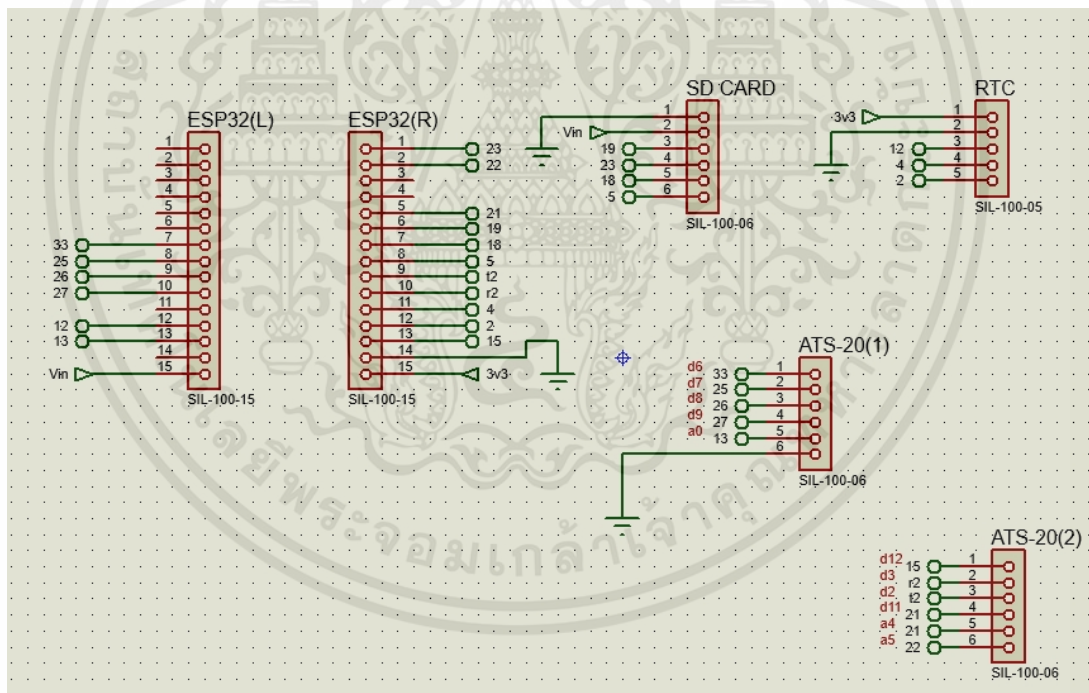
ESP32(L)
1
2
3
4
5
6
7
33 8
25 9
26 10
27 11
12
12 13
13 14
Vin 15
SIL-100-15

ESP32(R)
1 23
2 22
3
4
5
6 21
7 19
8 18
9 5
10 t2
11 r2
12 4
13 2
14 15
15 3v3
SIL-100-15

SD CARD
1
Vin 2
19 3
23 4
18 5
5 6
SIL-100-06

RTC
3v3 1
2
12 3
4 4
2 5
SIL-100-05

ATS-20(1)
d6 33 1
d7 25 2
d8 26 3
d9 27 4
a0 13 5
6
SIL-100-06

ATS-20(2)
d12 15 1
d3 r2 2
d2 t2 3
d11 21 4
a4 21 5
a5 22 6
SIL-100-06